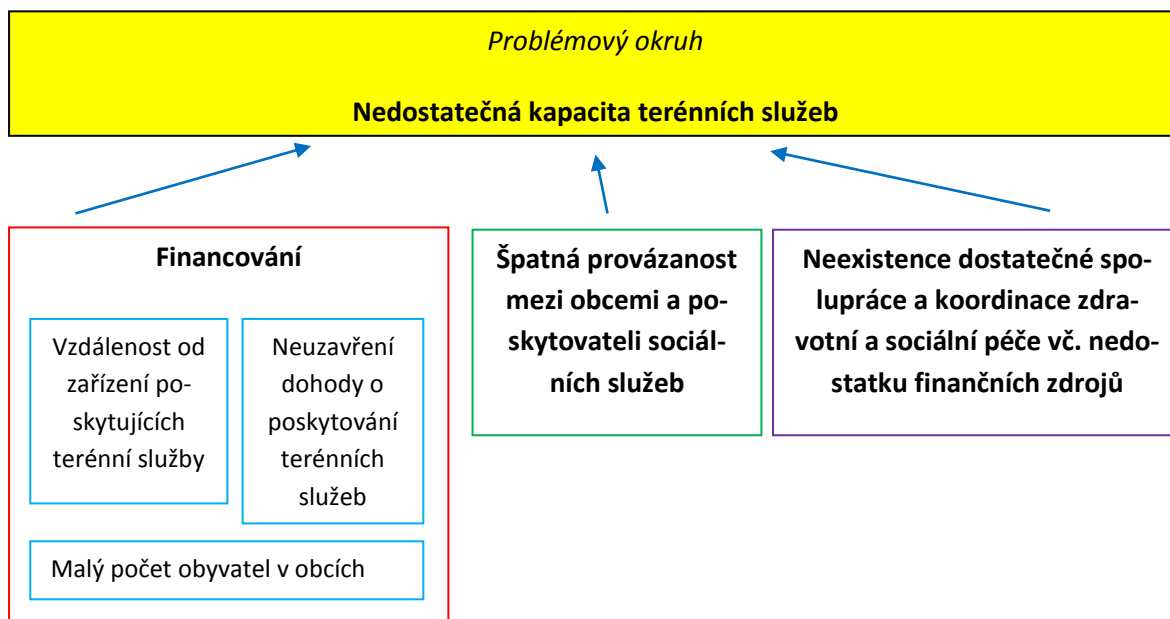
Problémový okruh

**Nedostatečná kapacita terénních služeb**

**Financování**

Vzdálenost od zařízení poskytujících terénní služby

Neuzavření dohody o poskytování terénních služeb

Malý počet obyvatel v obcích

**Špatná provázanost mezi obcemi a poskytovateli sociálních služeb**

**Neexistence dostatečné spolupráce a koordinace zdravotní a sociální péče vč. nedostatku finančních zdrojů**